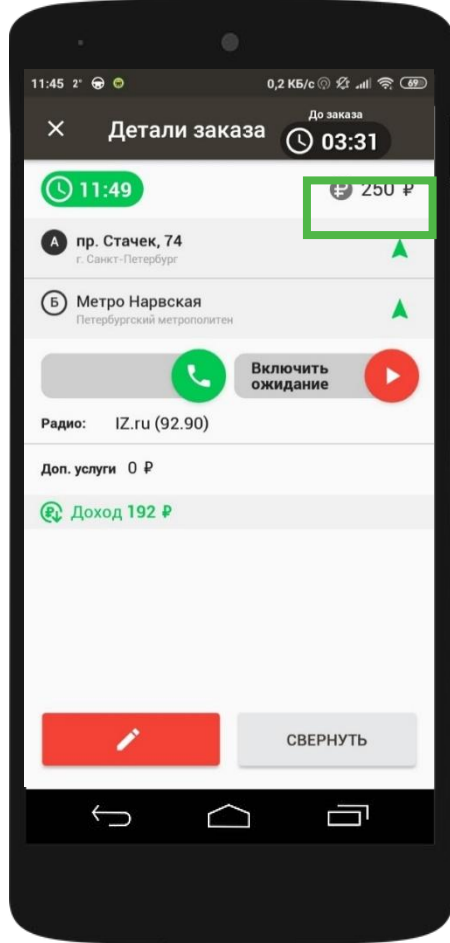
11:45 2° 0,2 КБ/с 69

До заказа

Детали заказа 03:31

11:49 250 ₽

А пр. Стачек, 74
г. Санкт-Петербург

Б Метро Нарвская
Петербургский метрополитен

Включить ожидание

Радио: IZ.ru (92.90)

Доп. услуги 0 ₽

Доход 192 ₽

СВЕРНУТЬ